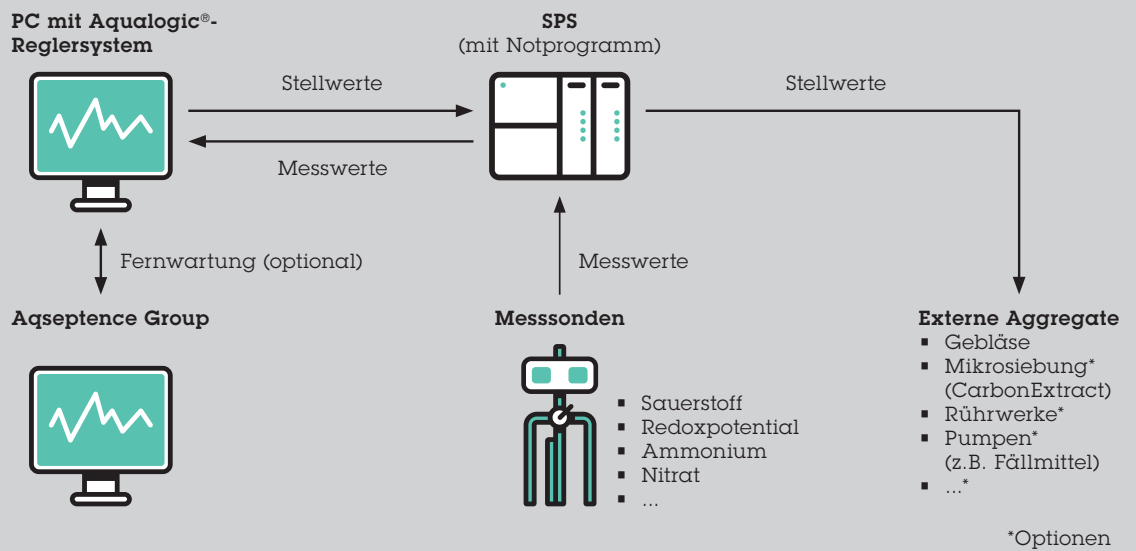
PC mit Aqualogic®-Reglersystem

SPS
(mit Notprogramm)

Stellwerte

Messwerte

Stellwerte

Fernwartung (optional)

Messwerte

Aqseptence Group

Messsonden

Externe Aggregate
- Gebläse
- Mikrosiebung* (CarbonExtract)
- Rührwerke*
- Pumpen* (z.B. Fällmittel)
- ...*

- Sauerstoff
- Redoxpotential
- Ammonium
- Nitrat
- ...

*Optionen